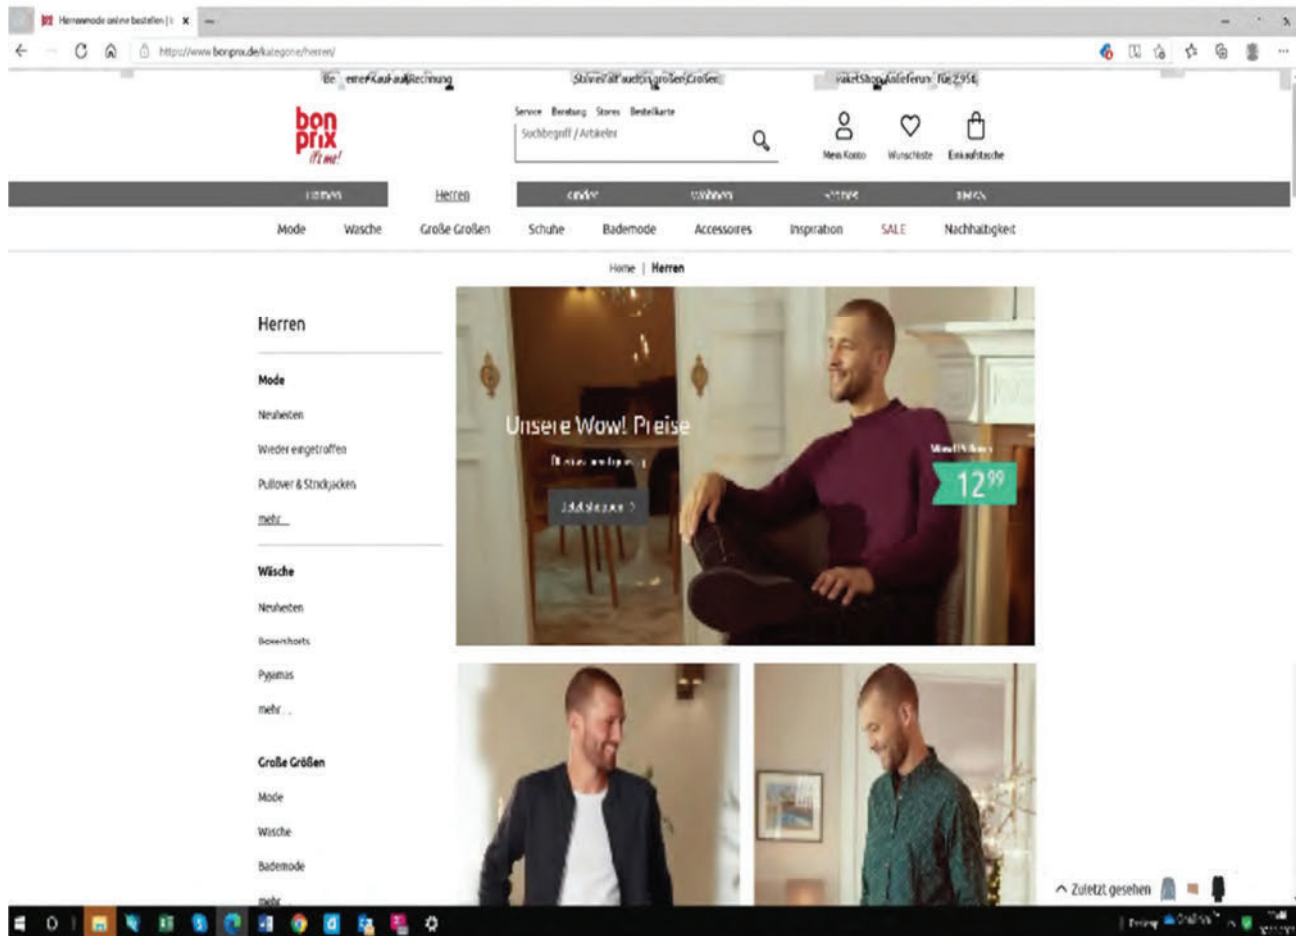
Herrenmode online bestellen | ×

https://www.bonprix.de/kategorie/herren/

Be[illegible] einer Kauf auf Rechnung | Stilvoll auch in großen Größen | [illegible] Shop Lieferung für 2,95€

bon prix it's me!

Service Beratung Stores Bestellkarte

Suchbegriff / Artikelnr.

Mein Konto | Wunschliste | Einkaufstasche

Damen | Herren | Kinder | Wohnen | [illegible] | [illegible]

Mode | Wäsche | Große Größen | Schuhe | Bademode | Accessoires | Inspiration | SALE | Nachhaltigkeit

Home | Herren

Herren

Mode

Neuheiten

Wieder eingetroffen

Pullover & Strickjacken

mehr...

Wäsche

Neuheiten

Boxershorts

Pyjamas

mehr...

Große Größen

Mode

Wäsche

Bademode

mehr...

Unsere Wow! Preise

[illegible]

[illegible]

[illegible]

$12^{99}$

^ Zuletzt gesehen